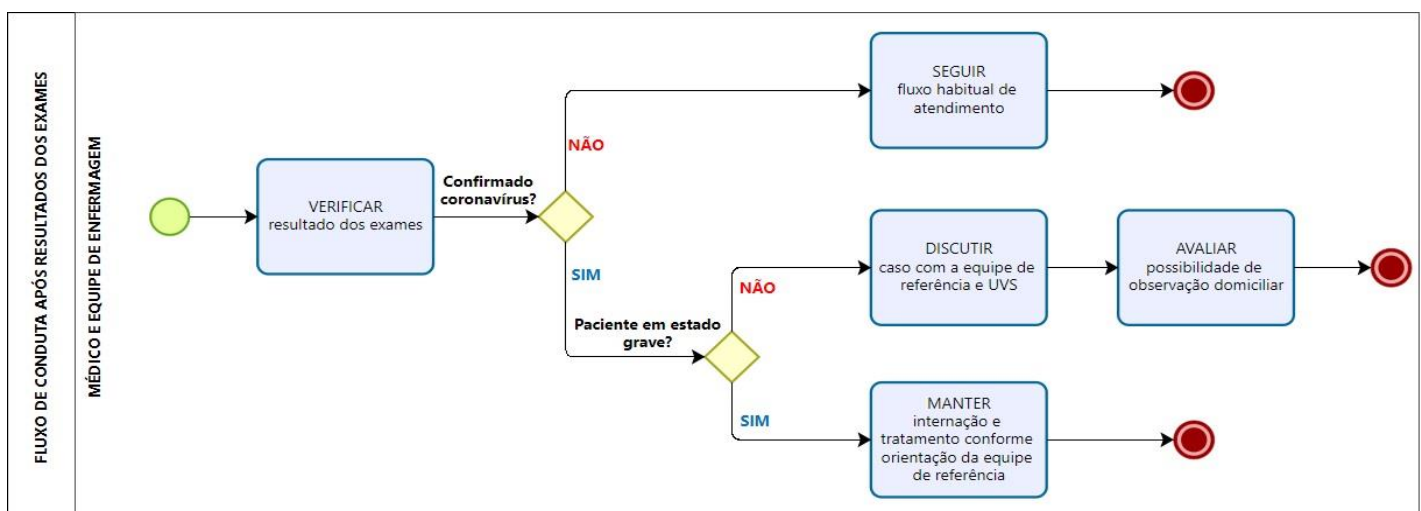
FLUXO DE CONDUTA APÓS RESULTADOS DOS EXAMES

MÉDICO E EQUIPE DE ENFERMAGEM

VERIFICAR
resultado dos exames

Confirmado coronavírus?

NÃO

SEGUIR
fluxo habitual de atendimento

SIM

Paciente em estado grave?

NÃO

DISCUTIR
caso com a equipe de referência e UVS

AVALIAR
possibilidade de observação domiciliar

SIM

MANTER
internação e tratamento conforme orientação da equipe de referência